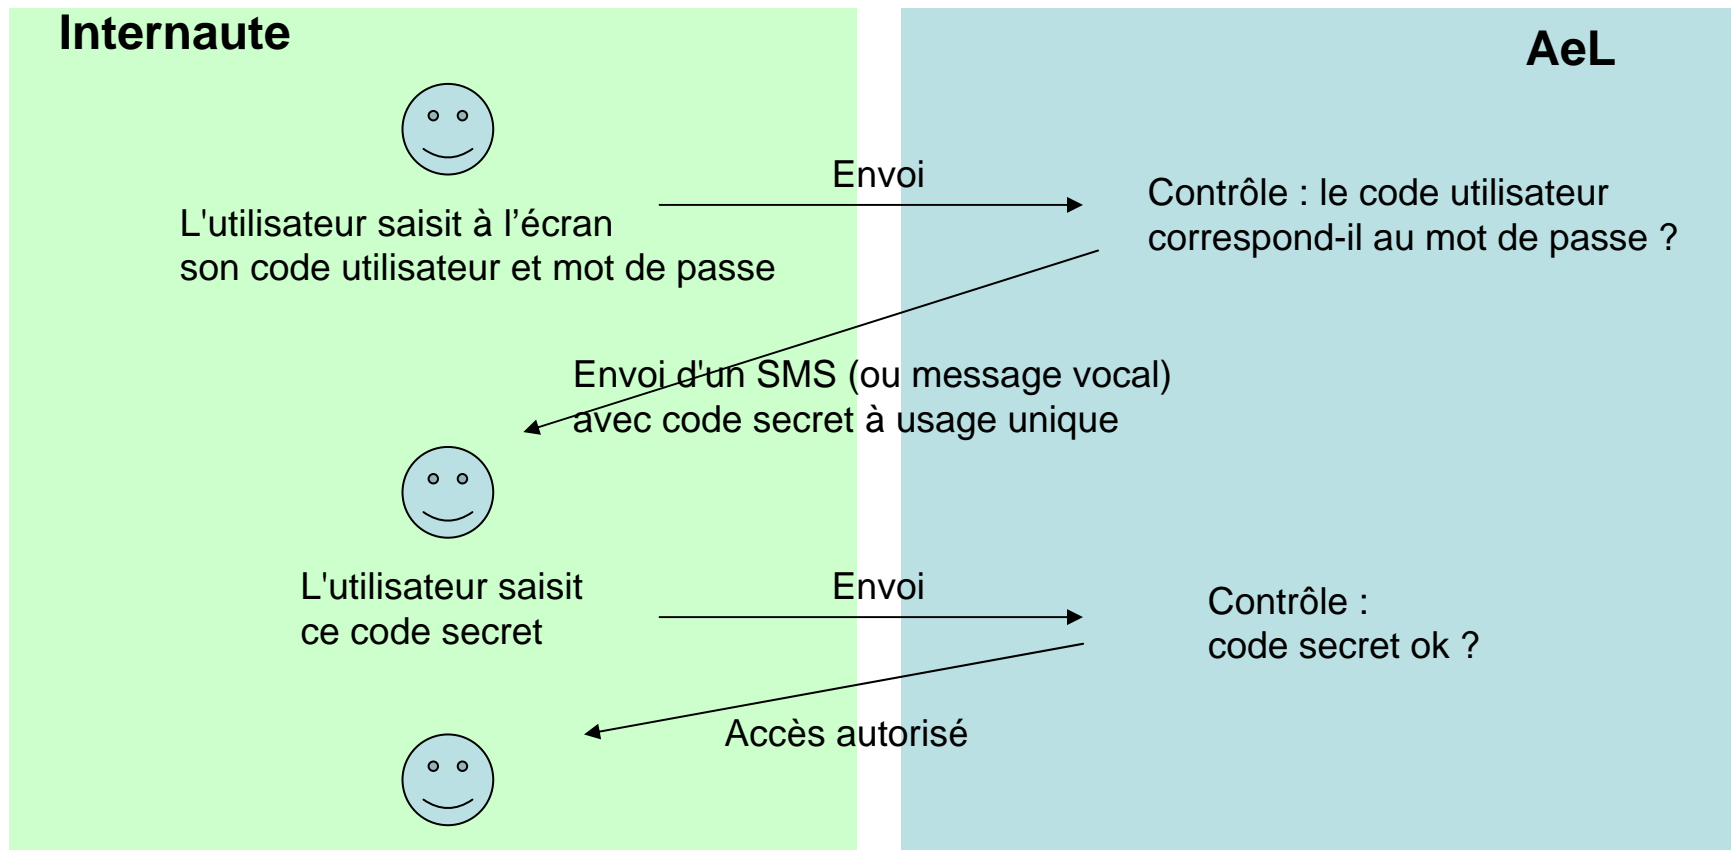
Internaute

AeL

Envoi

L'utilisateur saisit à l'écran son code utilisateur et mot de passe

Contrôle : le code utilisateur correspond-il au mot de passe ?

Envoi d'un SMS (ou message vocal) avec code secret à usage unique

L'utilisateur saisit ce code secret

Envoi

Contrôle : code secret ok ?

Accès autorisé